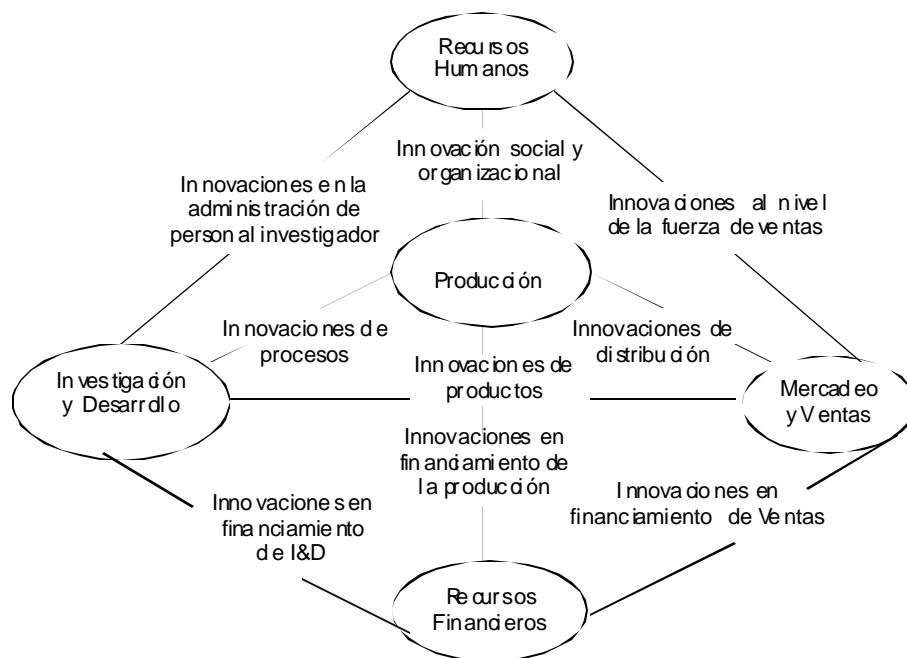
Recursos Humanos

Innovación social y organizacional

Innovaciones en la administración de personal investigador

Innovaciones al nivel de la fuerza de ventas

Producción

Innovaciones de procesos

Innovaciones de distribución

Investigación y Desarrollo

Innovaciones de productos

Mercadeo y Ventas

Innovaciones en financiamiento de la producción

Innovaciones en financiamiento de I&D

Innovaciones en financiamiento de Ventas

Recursos Financieros